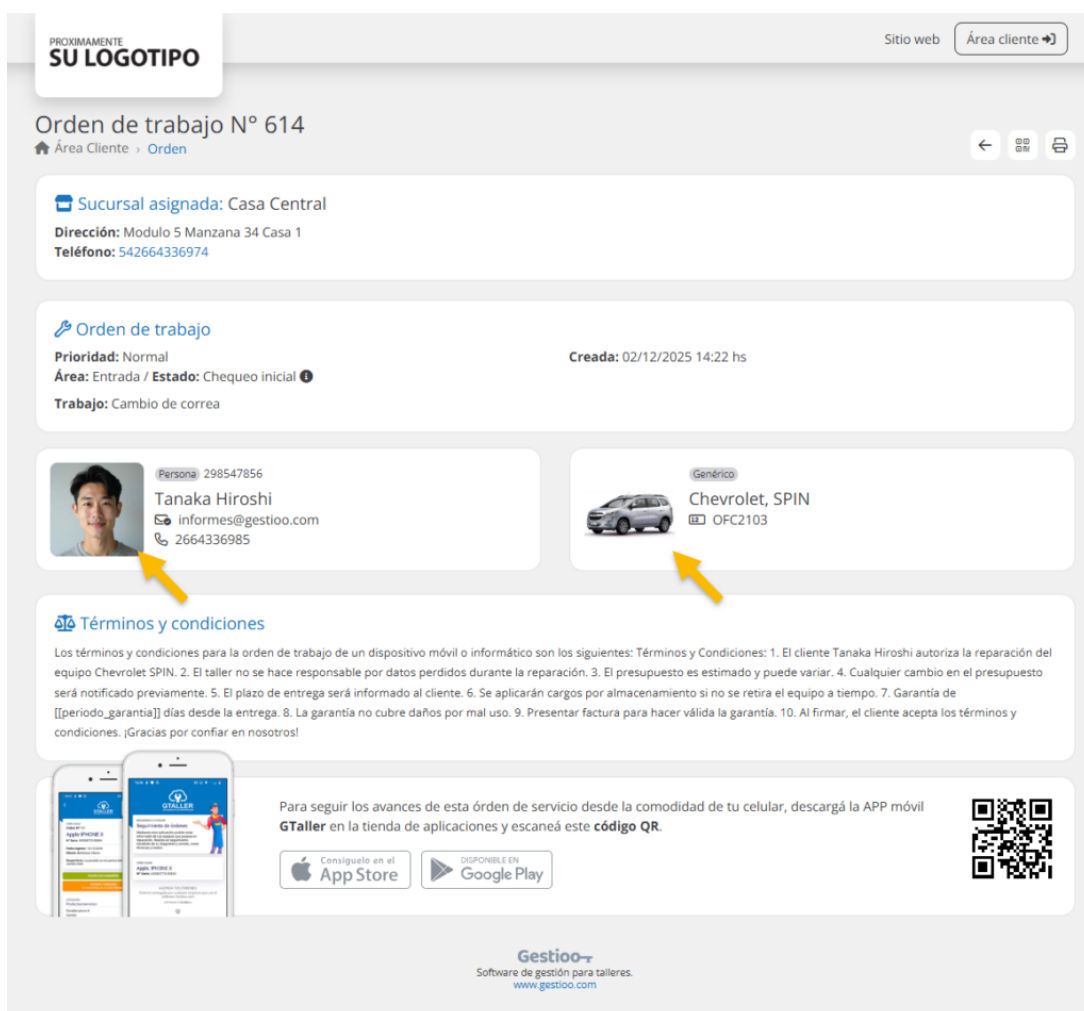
PROXIMAMENTE
SU LOGOTIPO

Sitio web
Área cliente

Orden de trabajo N° 614
Área Cliente › Orden

Sucursal asignada: Casa Central
Dirección: Modulo 5 Manzana 34 Casa 1
Teléfono: 542664336974

Orden de trabajo
Prioridad: Normal
Área: Entrada / Estado: Chequeo inicial
Trabajo: Cambio de correa
Creada: 02/12/2025 14:22 hs

Persona 298547856
Tanaka Hiroshi
informes@gestioo.com
2664336985

Genérico
Chevrolet, SPIN
OFC2103

Términos y condiciones
Los términos y condiciones para la orden de trabajo de un dispositivo móvil o informático son los siguientes: Términos y Condiciones: 1. El cliente Tanaka Hiroshi autoriza la reparación del equipo Chevrolet SPIN. 2. El taller no se hace responsable por datos perdidos durante la reparación. 3. El presupuesto es estimado y puede variar. 4. Cualquier cambio en el presupuesto será notificado previamente. 5. El plazo de entrega será informado al cliente. 6. Se aplicarán cargos por almacenamiento si no se retira el equipo a tiempo. 7. Garantía de [[periodo_garantia]] días desde la entrega. 8. La garantía no cubre daños por mal uso. 9. Presentar factura para hacer válida la garantía. 10. Al firmar, el cliente acepta los términos y condiciones. ¡Gracias por confiar en nosotros!

GTALLER
Seguimiento de Órdenes
Apple IPHONE X

Para seguir los avances de esta órden de servicio desde la comodidad de tu celular, descargá la APP móvil GTaller en la tienda de aplicaciones y escaneá este código QR.

Consíguelo en el App Store
DISPONIBLE EN Google Play

Gestioo
Software de gestión para talleres.
www.gestioo.com